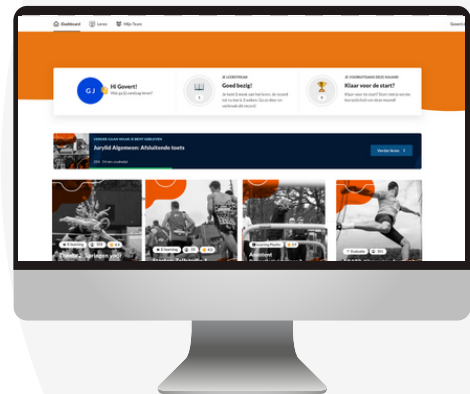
Dashboard Leren Mijn Team Govert

GJ Hi Govert! Wat ga jij vandaag leren?

JE LEERSTREAK Goed bezig! Je bent 3 week aan het leren. Je record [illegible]

JE VOORUITGANG DEZE MAAND Klaar voor de start? Klaar voor de start? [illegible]

VERDER GAAN WAAR JE BENT GEBLEVEN Airylid Algemeen: Afsluitende toets

Verder leren >

E-learning
E-learning
Learning Playlist
Podcast